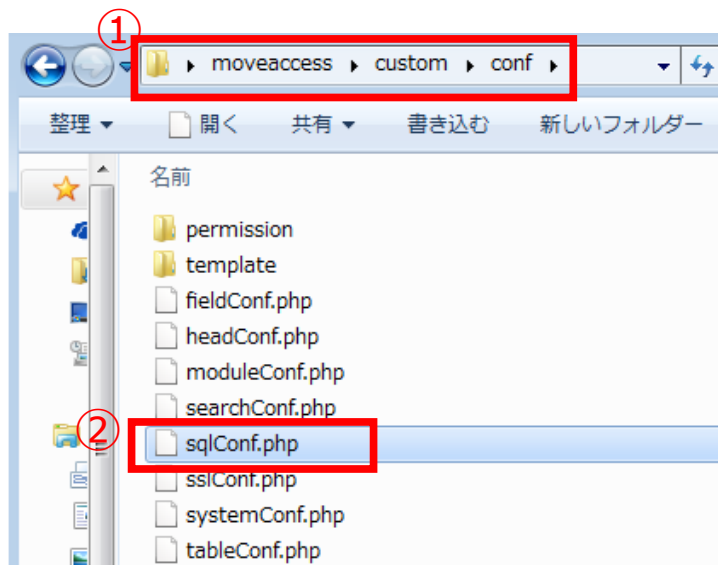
①
▸ moveaccess ▸ custom ▸ conf ▸

整理 ▾ 開く 共有 ▾ 書き込む 新しいフォルダー

名前

permission
template
fieldConf.php
headConf.php
moduleConf.php
searchConf.php
②
sqlConf.php
sslConf.php
systemConf.php
tableConf.php